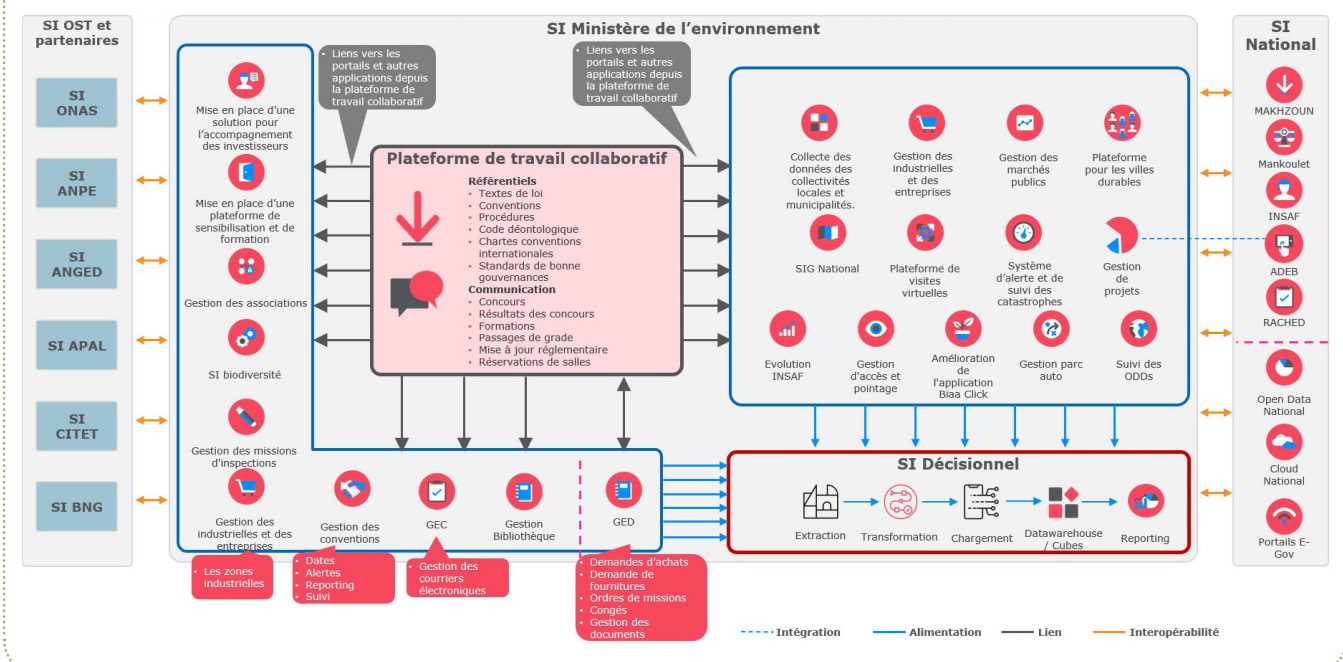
SI OST et partenaires

SI ONAS

SI ANPE

SI ANGED

SI APAL

SI CITET

SI BNG

SI Ministère de l'environnement

Mise en place d'une solution pour l'accompagnement des investisseurs

Mise en place d'une plateforme de sensibilisation et de formation

Gestion des associations

SI biodiversité

Gestion des missions d'inspections

Gestion des industrielles et des entreprises

• Les zones industrielles

• Liens vers les portails et autres applications depuis la plateforme de travail collaboratif

• Liens vers les portails et autres applications depuis la plateforme de travail collaboratif

Plateforme de travail collaboratif

Référentiels
• Textes de loi
• Conventions
• Procédures
• Code déontologique
• Chartes conventions internationales
• Standards de bonne gouvernances
Communication
• Concours
• Résultats des concours
• Formations
• Passages de grade
• Mise à jour réglementaire
• Réservations de salles

Gestion des conventions
• Dates
• Alertes
• Reporting
• Suivi

GEC
• Gestion des courriers électroniques

Gestion Bibliothèque

GED
• Demandes d'achats
• Demande de fournitures
• Ordres de missions
• Congés
• Gestion des documents

Collecte des données des collectivités locales et municipalités.

Gestion des industrielles et des entreprises

Gestion des marchés publics

Plateforme pour les villes durables

SIG National

Plateforme de visites virtuelles

Système d'alerte et de suivi des catastrophes

Gestion de projets

Evolution INSAF

Gestion d'accès et pointage

Amélioration de l'application Biaa Click

Gestion parc auto

Suivi des ODDs

SI Décisionnel

Extraction

Transformation

Chargement

Datawarehouse / Cubes

Reporting

SI National

MAKHZOUN

Mankoulet

INSAF

ADEB

RACHED

Open Data National

Cloud National

Portails E-Gov

Intégration
Alimentation
Lien
Interopérabilité